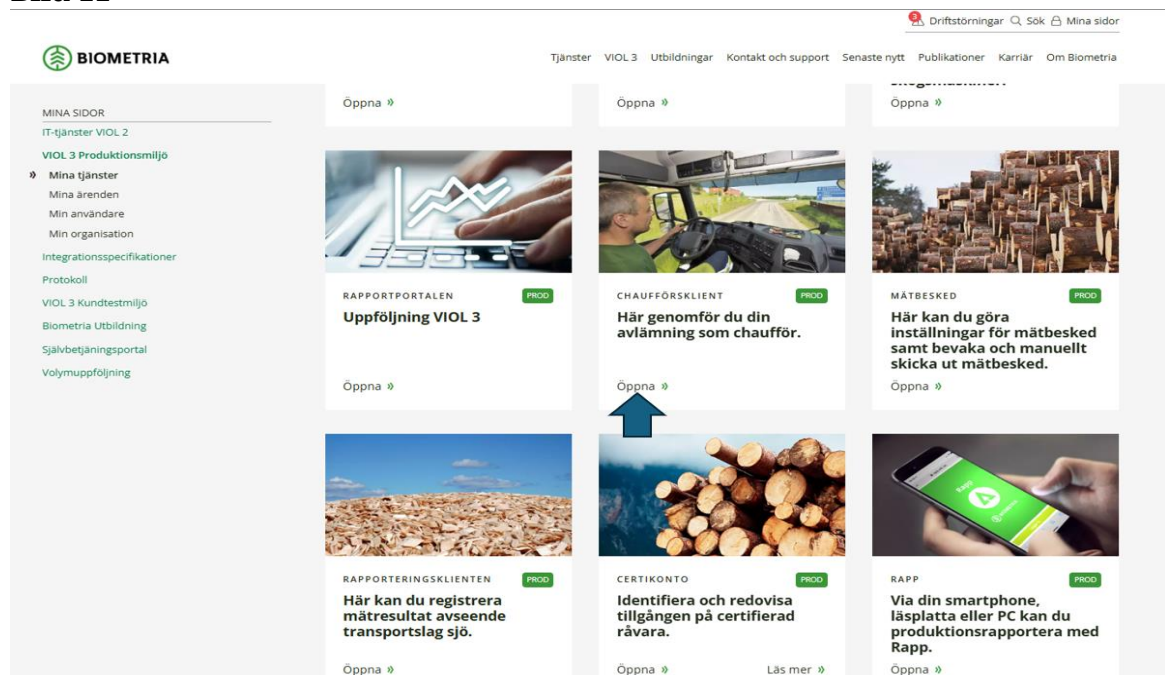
Bild 11

3 Driftstörningar Sök Mina sidor

BIOMETRIA

Tjänster VIOL 3 Utbildningar Kontakt och support Senaste nytt Publikationer Karriär Om Biometria

MINA SIDOR
IT-tjänster VIOL 2
VIOL 3 Produktionsmiljö
» Mina tjänster
Mina ärenden
Min användare
Min organisation
Integrationsspecifikationer
Protokoll
VIOL 3 Kundtestmiljö
Biometria Utbildning
Självbetjäningsportal
Volymuppföljning

Öppna »

Öppna »

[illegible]
Öppna »

RAPPORTPORTALEN PROD
Uppföljning VIOL 3
Öppna »

CHAUFFÖRSKLIENT PROD
Här genomför du din avlämning som chaufför.
Öppna »

MÄTBESKED PROD
Här kan du göra inställningar för mätbesked samt bevaka och manuellt skicka ut mätbesked.
Öppna »

RAPPORTERINGSKLIENTEN PROD
Här kan du registrera mätresultat avseende transportslag sjö.
Öppna »

CERTIKONTO PROD
Identifiera och redovisa tillgången på certifierad råvara.
Öppna » Läs mer »

RAPP PROD
Via din smartphone, läsplatta eller PC kan du produktionsrapportera med Rapp.
Öppna »